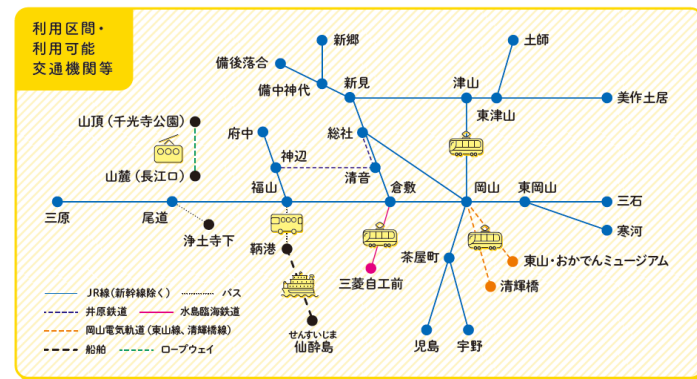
利用区間・
利用可能
交通機関等

新郷
土師
備後落合
新見
備中神代
津山
東津山
美作土居
山頂（千光寺公園）
府中
総社
神辺
山麓（長江口）
福山
清音
倉敷
岡山
東岡山
三石
三原
尾道
寒河
浄土寺下
鞆港
茶屋町
東山・おかでんミュージアム
清輝橋
三菱自工前
せんすいじま
仙酔島
児島
宇野

JR線（新幹線除く）
バス
井原鉄道
水島臨海鉄道
岡山電気軌道（東山線、清輝橋線）
船舶
ロープウェイ